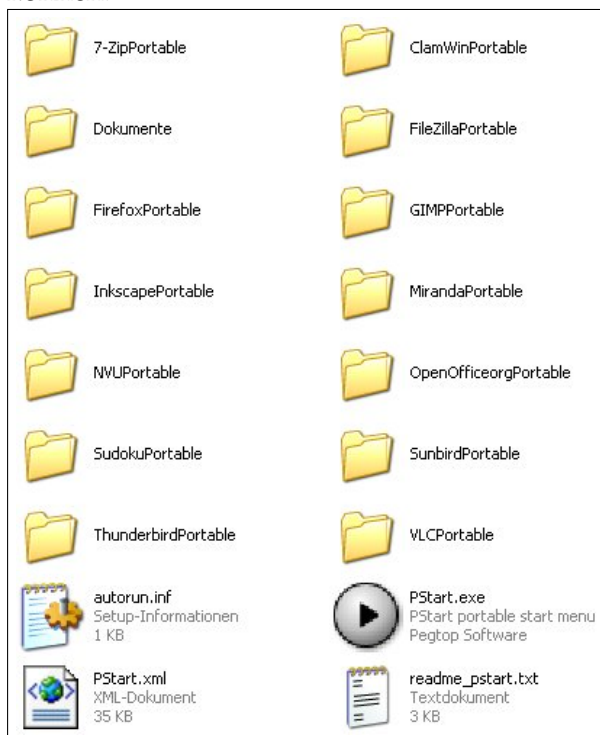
7-ZipPortable

ClamWinPortable

Dokumente

FileZillaPortable

FirefoxPortable

GIMPPortable

InkscapePortable

MirandaPortable

NVUPortable

OpenOfficeorgPortable

SudokuPortable

SunbirdPortable

ThunderbirdPortable

VLCPortable

autorun.inf
Setup-Informationen
1 KB

PStart.exe
PStart portable start menu
Pegtop Software

PStart.xml
XML-Dokument
35 KB

readme_pstart.txt
Textdokument
3 KB